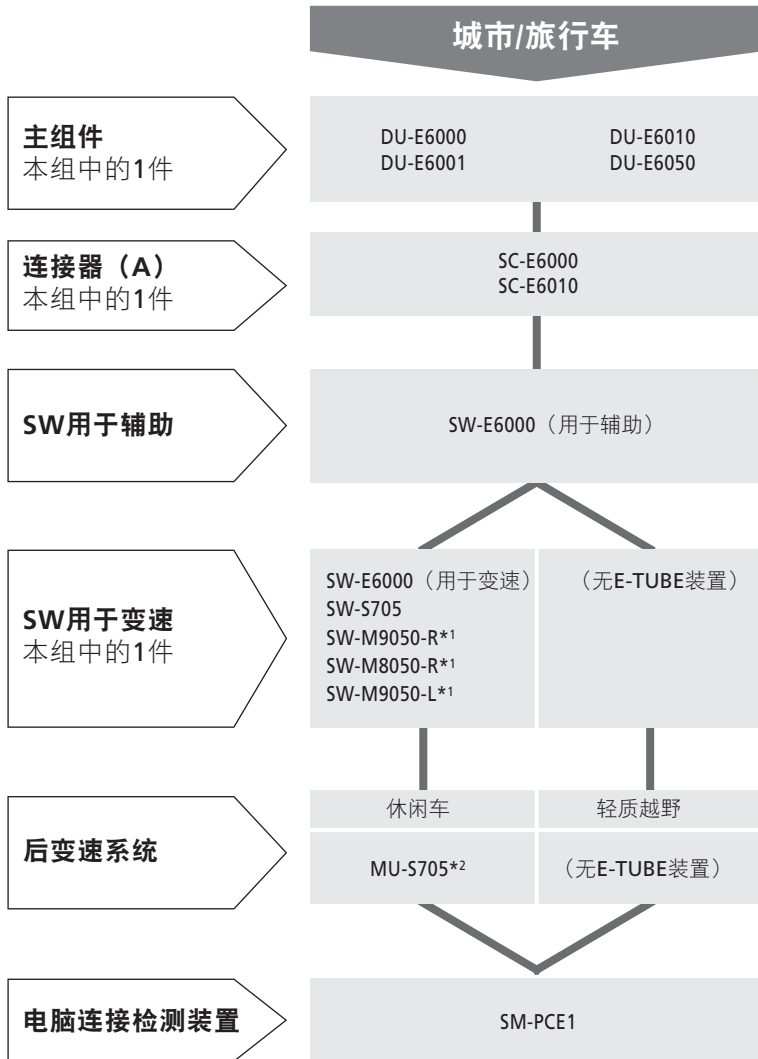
城市/旅行车

主组件
本组中的1件

DU-E6000
DU-E6001

DU-E6010
DU-E6050

连接器（A）
本组中的1件

SC-E6000
SC-E6010

SW用于辅助

SW-E6000（用于辅助）

SW用于变速
本组中的1件

SW-E6000（用于变速）
SW-S705
SW-M9050-R*$^1$
SW-M8050-R*$^1$
SW-M9050-L*$^1$

（无E-TUBE装置）

休闲车

轻质越野

后变速系统

MU-S705*$^2$

（无E-TUBE装置）

电脑连接检测装置

SM-PCE1